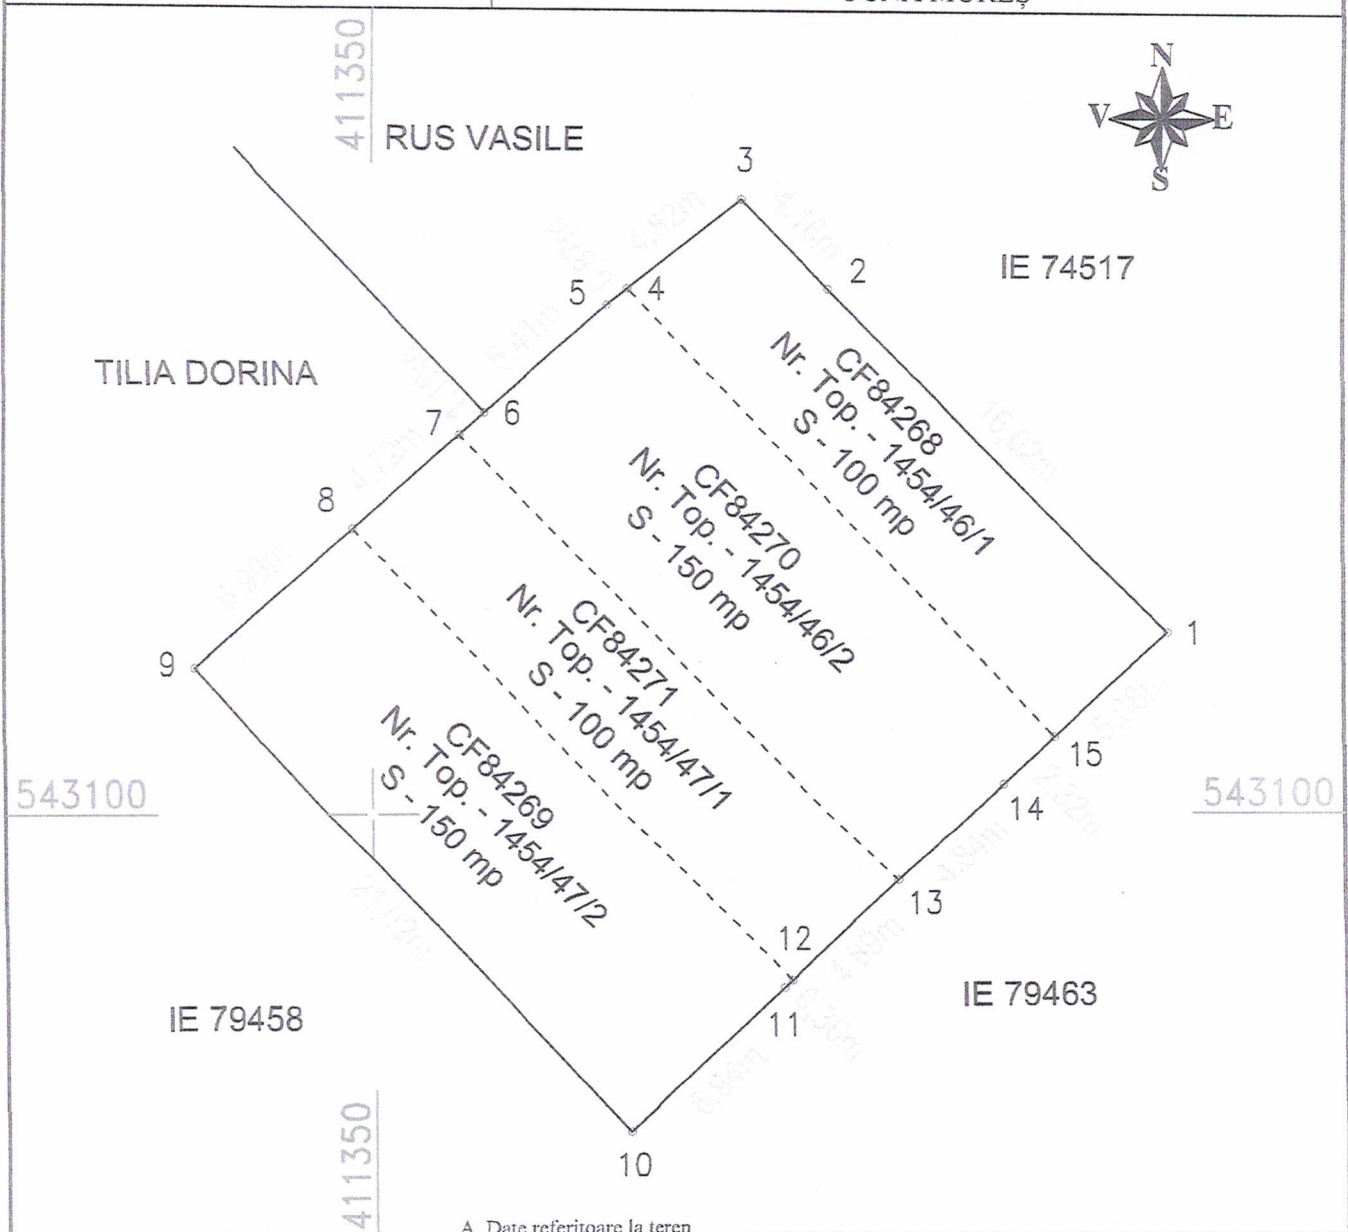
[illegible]

411350

RUS VASILE

N
V
E
S

3

2

IE 74517

5 4

TILIA DORINA

7 6

8

9

1

15

14

13

12

11

10

543100

543100

411350

IE 79458

IE 79463

CF84268
Nr. Top. - 1454/46/1
S - 100 mp

CF84270
Nr. Top. - 1454/46/2
S - 150 mp

CF84271
Nr. Top. - 1454/47/1
S - 100 mp

CF84269
Nr. Top. - 1454/47/2
S - 150 mp

4.82m

4.16m

16.02m

5.41m

4.72m

6.99m

21.02m

6.84m

4.88m

4.84m

7.32m

5.08m

0.36m

A. Date referitoare la teren